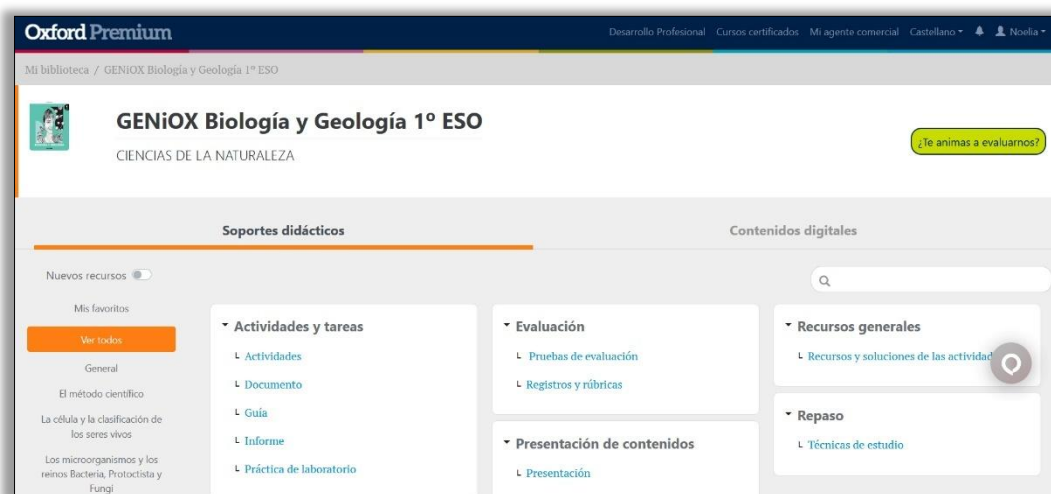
Oxford Premium

Desarrollo Profesional Cursos certificados Mi agente comercial Castellano Noelia

Mi biblioteca / GENiOX Biología y Geología 1º ESO

GENiOX Biología y Geología 1º ESO

CIENCIAS DE LA NATURALEZA

¿Te animas a evaluarnos?

Soportes didácticos

Contenidos digitales

Nuevos recursos

Mis favoritos

Ver todos

General

El método científico

La célula y la clasificación de los seres vivos

Los microorganismos y los reinos Bacteria, Protoctista y Fungi

Actividades y tareas

Actividades

Documento

Guía

Informe

Práctica de laboratorio

Evaluación

Pruebas de evaluación

Registros y rúbricas

Presentación de contenidos

Presentación

Recursos generales

Recursos y soluciones de las actividad

Repaso

Técnicas de estudio